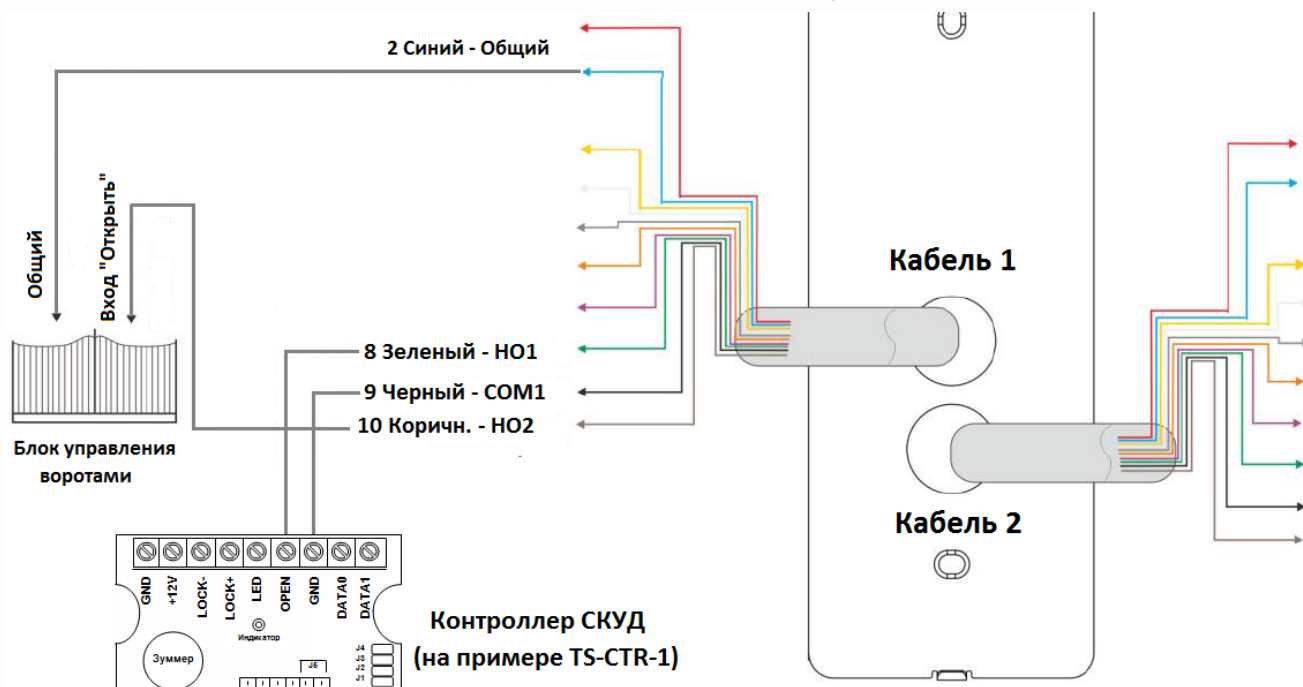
2 Синий - Общий

Общий

Вход "Открыть"

Блок управления воротами

8 Зеленый - НО1

9 Черный - COM1

10 Коричн. - НО2

Кабель 1

Кабель 2

GND
+12V
LOCK-
LOCK+
LED
OPEN
GND
DATA0
DATA1

Индикатор

Зуммер

J6

Контроллер СКУД
(на примере TS-CTR-1)